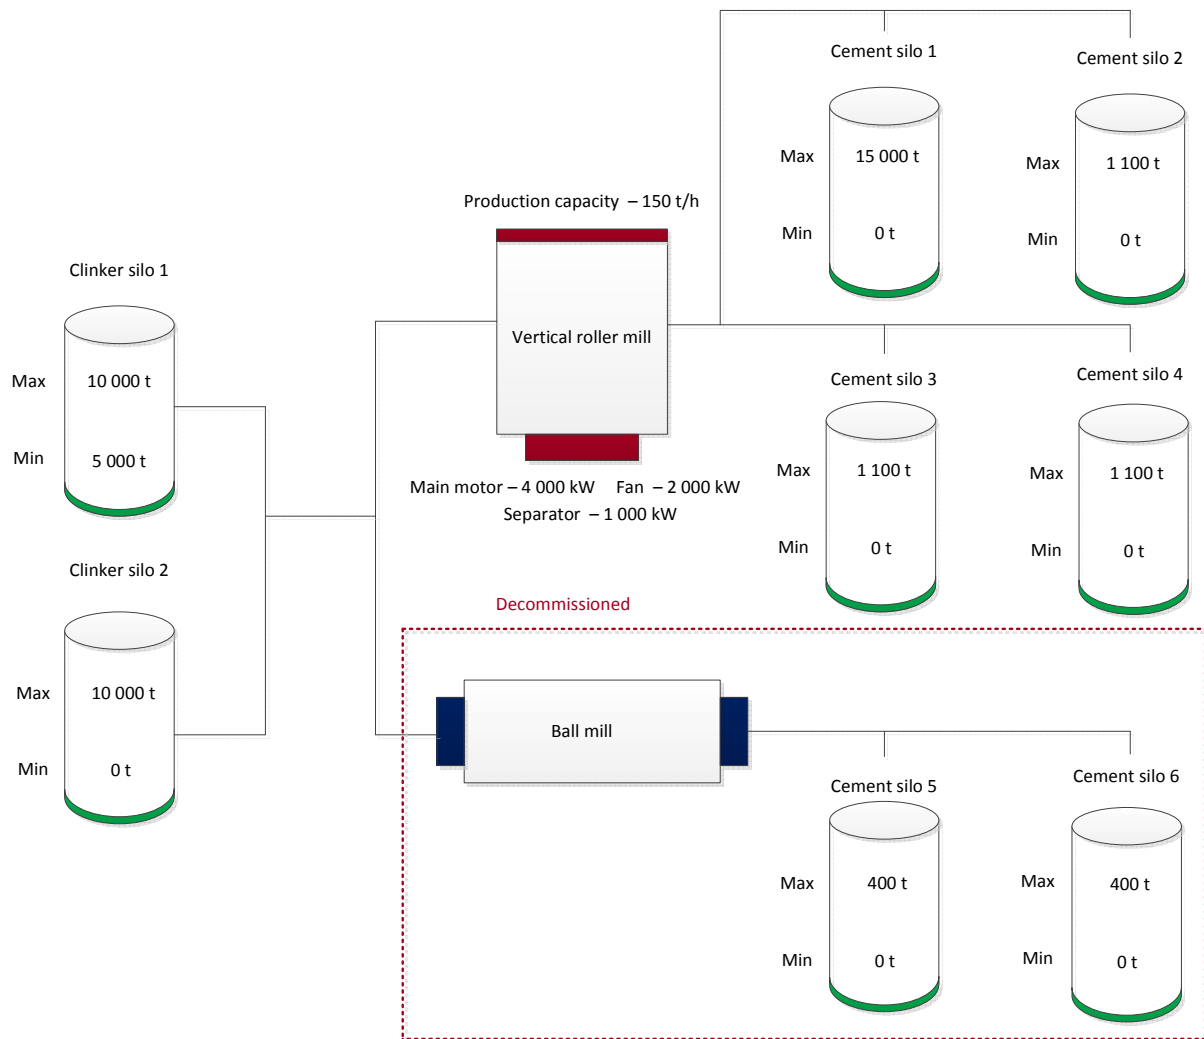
Cement silo 1

Cement silo 2

Max 15 000 t

Min 0 t

Max 1 100 t

Min 0 t

Production capacity – 150 t/h

Clinker silo 1

Vertical roller mill

Max 10 000 t

Min 5 000 t

Cement silo 3

Cement silo 4

Max 1 100 t

Min 0 t

Max 1 100 t

Min 0 t

Main motor – 4 000 kW Fan – 2 000 kW
Separator – 1 000 kW

Clinker silo 2

Max 10 000 t

Min 0 t

Decommissioned

Ball mill

Cement silo 5

Cement silo 6

Max 400 t

Min 0 t

Max 400 t

Min 0 t